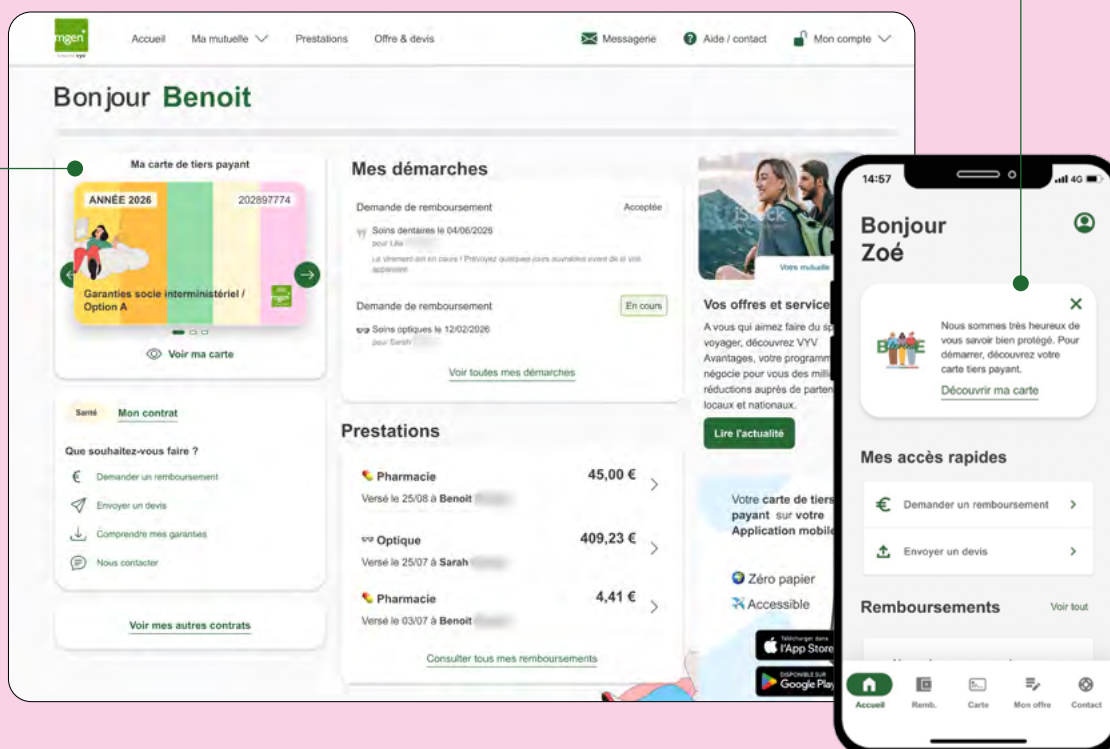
mgen groupe vyv

Accueil Ma mutuelle Prestations Offre & devis Messagerie Aide / contact Mon compte

Bonjour Benoit

Ma carte de tiers payant

ANNÉE 2026 202897774

Garanties socle interministériel / Option A

Voir ma carte

Santé Mon contrat

Que souhaitez-vous faire ?

Demander un remboursement

Envoyer un devis

Comprendre mes garanties

Nous contacter

Voir mes autres contrats

Mes démarches

Demande de remboursement Acceptée

Soins dentaires le 04/06/2026

pour Lila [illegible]

Le virement est en cours ! Prévoyez quelques jours ouvrables avant de le voir apparaître

Demande de remboursement En cours

Soins optiques le 12/02/2026

pour Sarah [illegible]

Voir toutes mes démarches

Prestations

Pharmacie 45,00 €

Versé le 25/08 à Benoit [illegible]

Optique 409,23 €

Versé le 25/07 à Sarah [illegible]

Pharmacie 4,41 €

Versé le 03/07 à Benoit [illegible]

Consulter tous mes remboursements

iStock

Votre mutuelle

Vos offres et service

A vous qui aimez faire du sp voyager, découvrez VYV Avantages, votre programm négocie pour vous des milli réductions auprès de parten locaux et nationaux.

Lire l'actualité

Votre carte de tiers payant sur votre Application mobile

Zéro papier

Accessible

Télécharger dans l'App Store

DISPONIBLE SUR Google Play

14:57 4G

Bonjour Zoé

Nous sommes très heureux de vous savoir bien protégé. Pour démarrer, découvrez votre carte tiers payant.

Découvrir ma carte

Mes accès rapides

Demander un remboursement

Envoyer un devis

Remboursements Voir tout

Accueil Remb. Carte Mon offre Contact